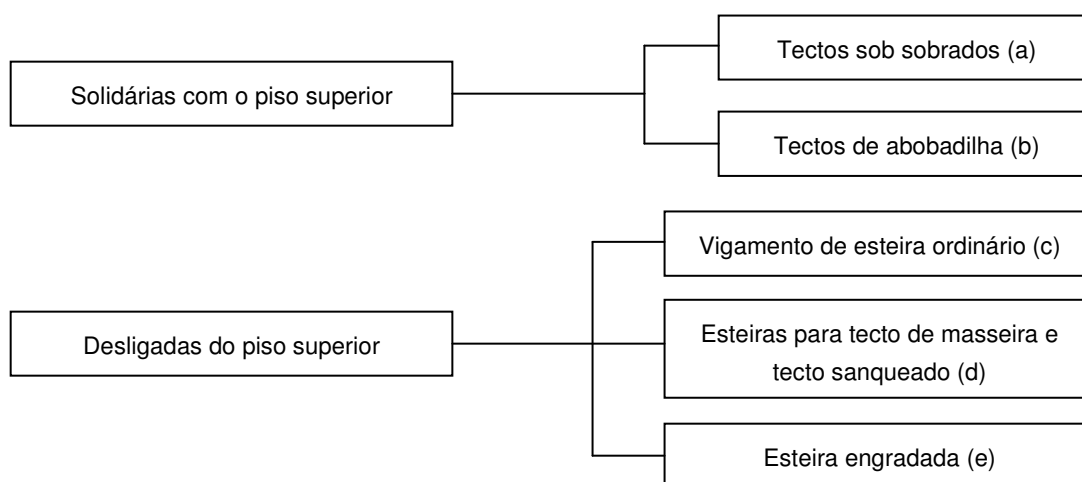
Solidárias com o piso superior

Tectos sob sobrados (a)

Tectos de abobadilha (b)

Desligadas do piso superior

Vigamento de esteira ordinário (c)

Esteiras para tecto de masseira e tecto sanqueado (d)

Esteira engradada (e)